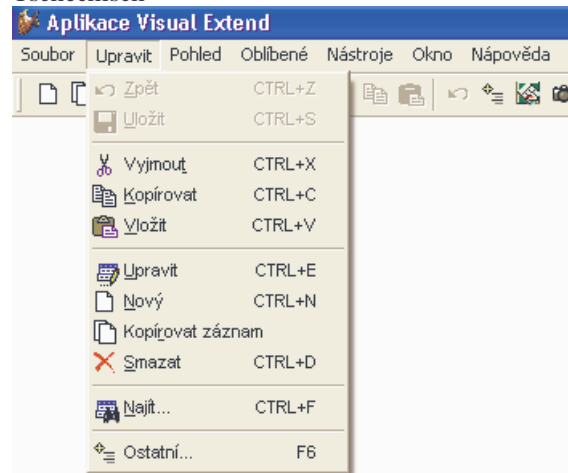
Aplikace Visual Extend

Soubor Upravit Pohled Oblíbené Nástroje Okno Nápověda

Zpět CTRL+Z
Uložit CTRL+S
Vyjmout CTRL+X
Kopírovat CTRL+C
Vložit CTRL+V
Upravit CTRL+E
Nový CTRL+N
Kopírovat záznam
Smazat CTRL+D
Najít... CTRL+F
Ostatní... F6